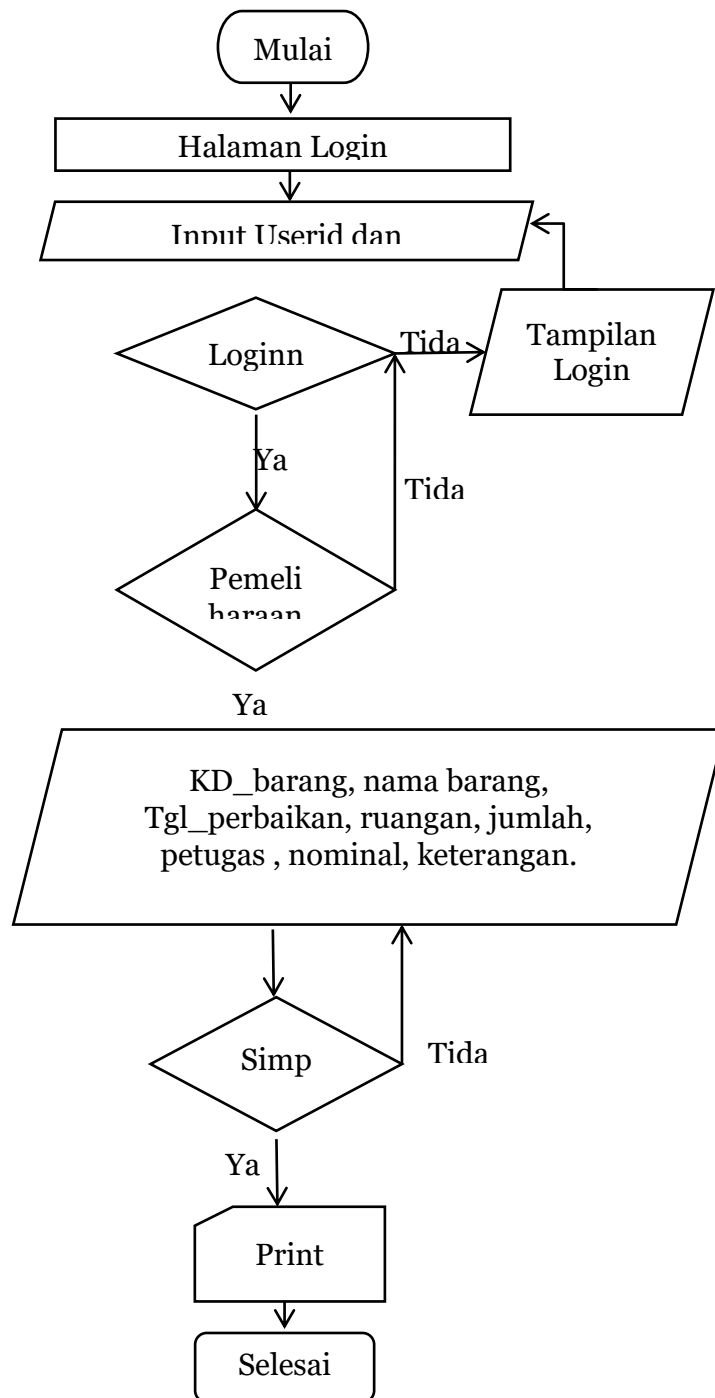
Mulai

Halaman Login

Input Userid dan

Loginn

Tida

Tampilan Login

Ya

Tida

Pemeli haraan

Ya

KD_barang, nama barang, Tgl_perbaikan, ruangan, jumlah, petugas , nominal, keterangan.

Simp

Tida

Ya

Print

Selesai